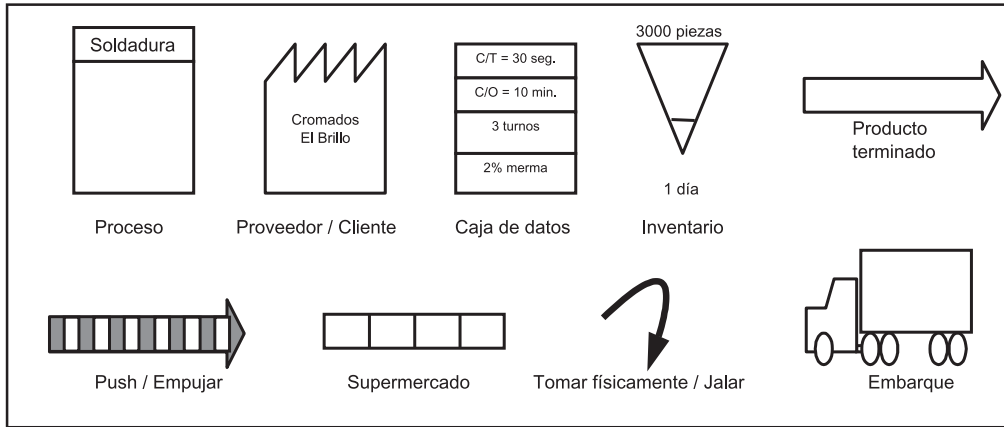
Soldadura

Proceso

Cromados
El Brillo

Proveedor / Cliente

C/T = 30 seg.
C/O = 10 min.
3 turnos
2% merma

Caja de datos

3000 piezas
1 día

Inventario

Producto
terminado

Push / Empujar

Supermercado

Tomar físicamente / Jalar

Embarque